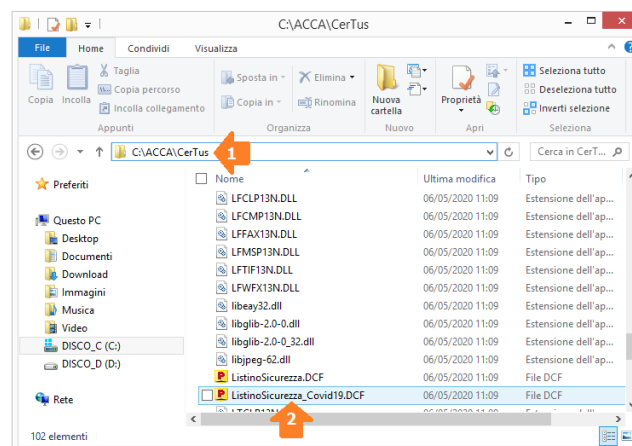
C:\ACCA\CerTus

File Home Condividi Visualizza

Copia Incolla Taglia Copia percorso Incolla collegamento Appunti

Sposta in Copia in Elimina Rinomina Organizza

Nuova cartella Nuovo

Proprietà Apri

Seleziona tutto Deseleziona tutto Inverti selezione Seleziona

C:\ACCA\CerTus 1

Cerca in CerT...

Preferiti

Questo PC
Desktop
Documenti
Download
Immagini
Musica
Video
DISCO_C (C:)
DISCO_D (D:)

Rete

102 elementi

| Nome | Ultima modifica | Tipo |
|---|---|---|
| LFCLP13N.DLL | 06/05/2020 11:09 | Estensione dell'ap... |
| LFCMP13N.DLL | 06/05/2020 11:09 | Estensione dell'ap... |
| LFFAX13N.DLL | 06/05/2020 11:09 | Estensione dell'ap... |
| LFMSP13N.DLL | 06/05/2020 11:09 | Estensione dell'ap... |
| LFTIF13N.DLL | 06/05/2020 11:09 | Estensione dell'ap... |
| LFWFX13N.DLL | 06/05/2020 11:09 | Estensione dell'ap... |
| libeay32.dll | 06/05/2020 11:09 | Estensione dell'ap... |
| libglib-2.0-0.dll | 06/05/2020 11:09 | Estensione dell'ap... |
| libglib-2.0-0_32.dll | 06/05/2020 11:09 | Estensione dell'ap... |
| libjpeg-62.dll | 06/05/2020 11:09 | Estensione dell'ap... |
| ListinoSicurezza.DCF | 06/05/2020 11:09 | File DCF |
| ListinoSicurezza_Covid19.DCF | 06/05/2020 11:09 | File DCF |

2